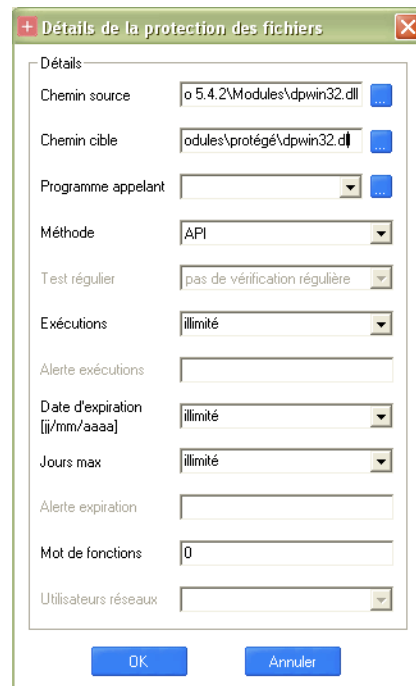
Détails de la protection des fichiers

Détails

Chemin source
o 5.4.2\Modules\dpwin32.dll
...

Chemin cible
odules\protégé\dpwin32.dl
...

Programme appelant
...

Méthode
API

Test régulier
pas de vérification régulière

Exécutions
illimité

Alerte exécutions

Date d'expiration [jj/mm/aaaa]
illimité

Jours max
illimité

Alerte expiration

Mot de fonctions
0

Utilisateurs réseaux

OK
Annuler